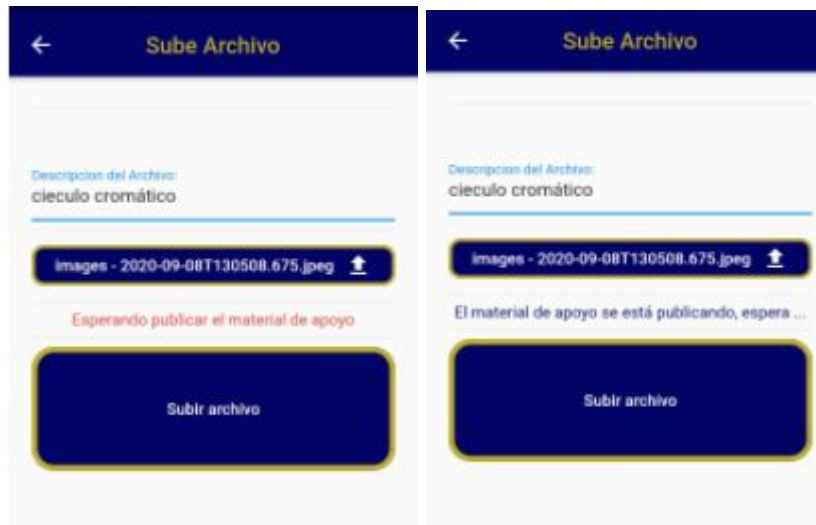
←

Sube Archivo

Descripcion del Archivo:
cieculo cromático

images - 2020-09-08T130508.675.jpeg

Esperando publicar el material de apoyo

Subir archivo

←

Sube Archivo

Descripcion del Archivo:
cieculo cromático

images - 2020-09-08T130508.675.jpeg

El material de apoyo se está publicando, espera ...

Subir archivo